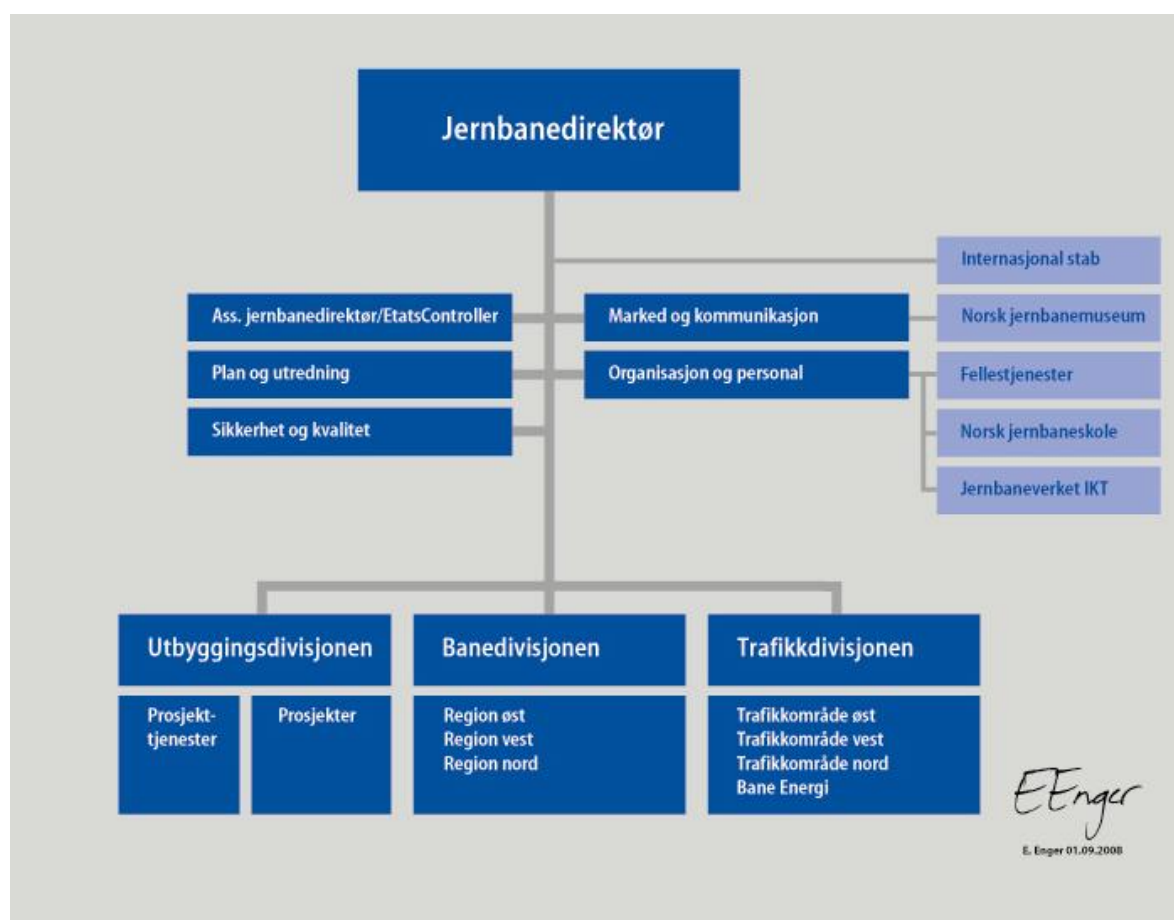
Jernbanedirektør

Internasjonal stab

Ass. jernbanedirektør/EtatsController

Marked og kommunikasjon

Norsk jernbanemuseum

Plan og utredning

Organisasjon og personal

Fellestjenester

Sikkerhet og kvalitet

Norsk jernbaneskole

Jernbaneverket IKT

Utbyggingsdivisjonen

Prosjekttjenester

Prosjekter

Banedivisjonen

Region øst
Region vest
Region nord

Trafikkdivisjonen

Trafikkområde øst
Trafikkområde vest
Trafikkområde nord
Bane Energi

EEnger

E. Enger 01.09.2008